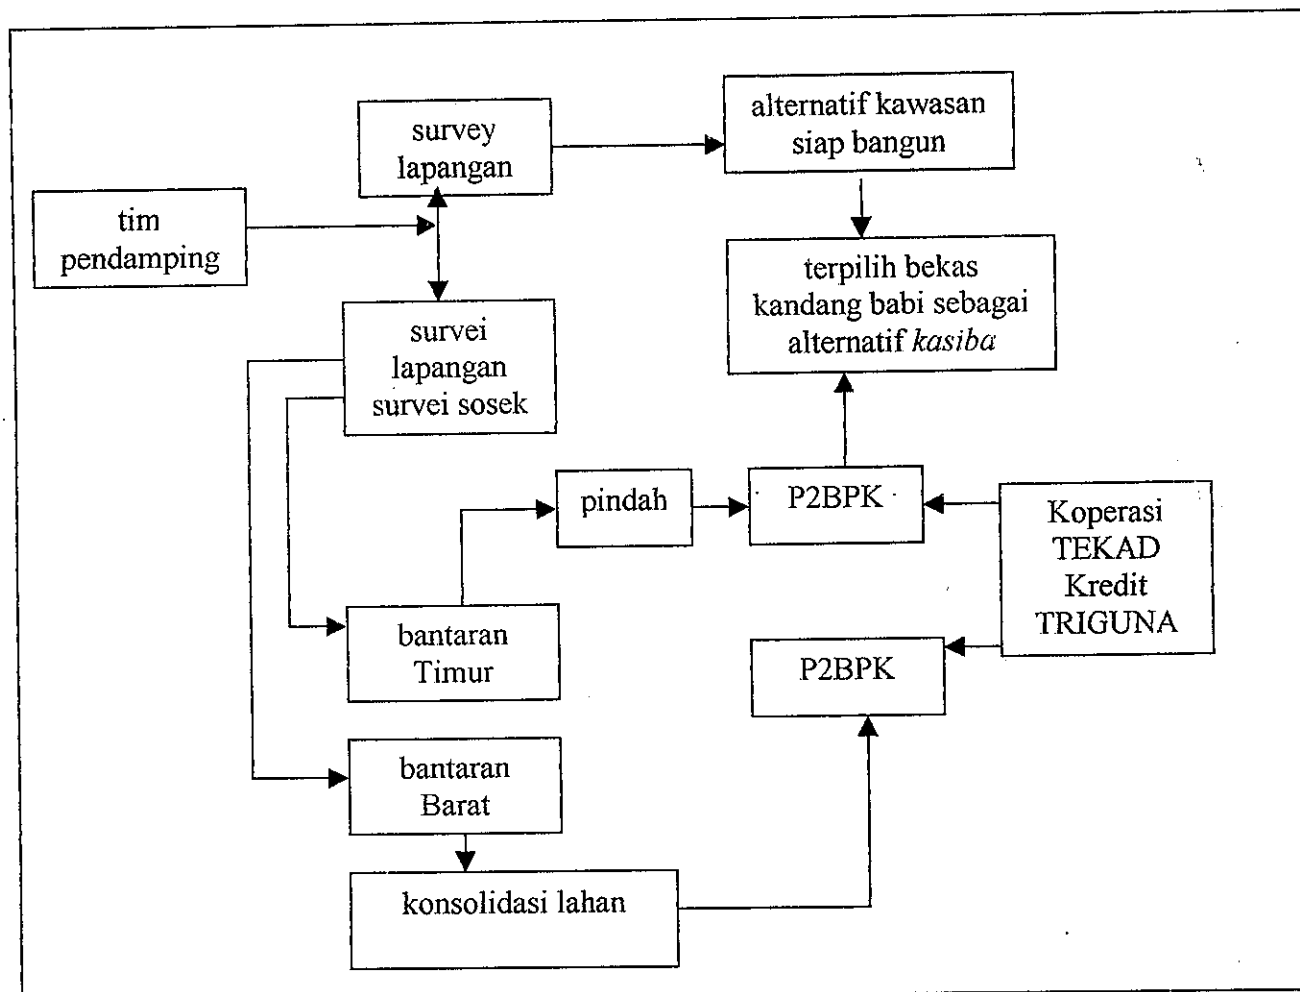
survey lapangan

alternatif kawasan siap bangun

tim pendamping

terpilih bekas kandang babi sebagai alternatif *kasiba*

survei lapangan survei sosek

pindah

P2BPK

Koperasi TEKAD Kredit TRIGUNA

bantaran Timur

P2BPK

bantaran Barat

konsolidasi lahan